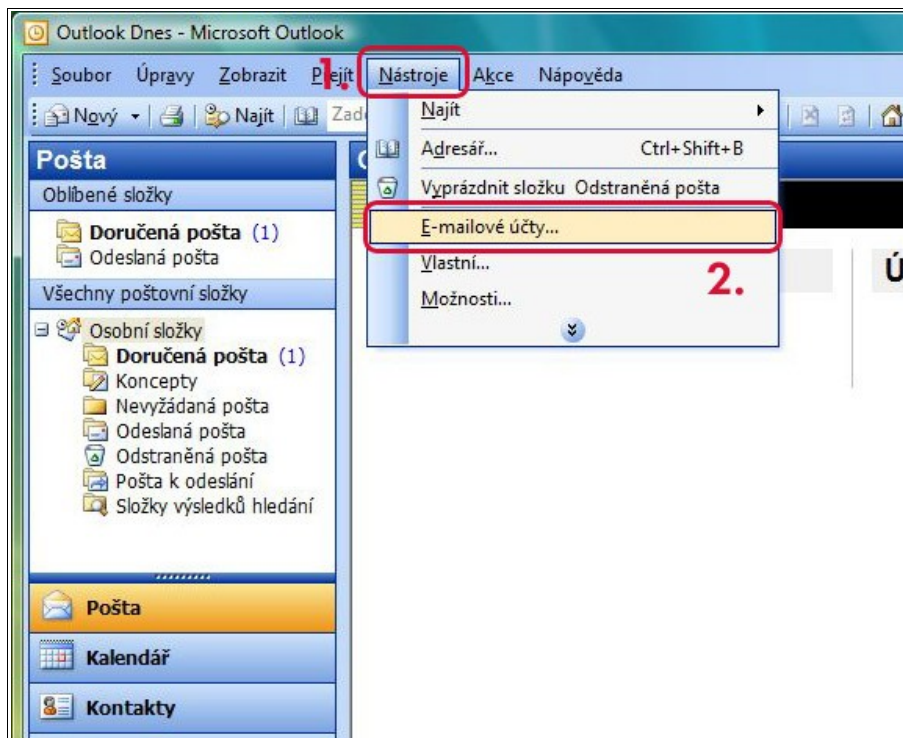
Outlook Dnes - Microsoft Outlook

Soubor Úpravy Zobrazit Přejít 1. Nástroje Akce Nápověda

Nový Najít Zad

Pošta

Oblíbené složky

Doručená pošta (1)
Odeslaná pošta

Všechny poštovní složky

Osobní složky
Doručená pošta (1)
Koncepty
Nevyžádaná pošta
Odeslaná pošta
Odstraněná pošta
Pošta k odeslání
Složky výsledků hledání

Pošta
Kalendář
Kontakty

Najít
Adresář... Ctrl+Shift+B
Vyprázdnit složku Odstraněná pošta
E-mailové účty...
Vlastní...
Možnosti...

2.

Ú